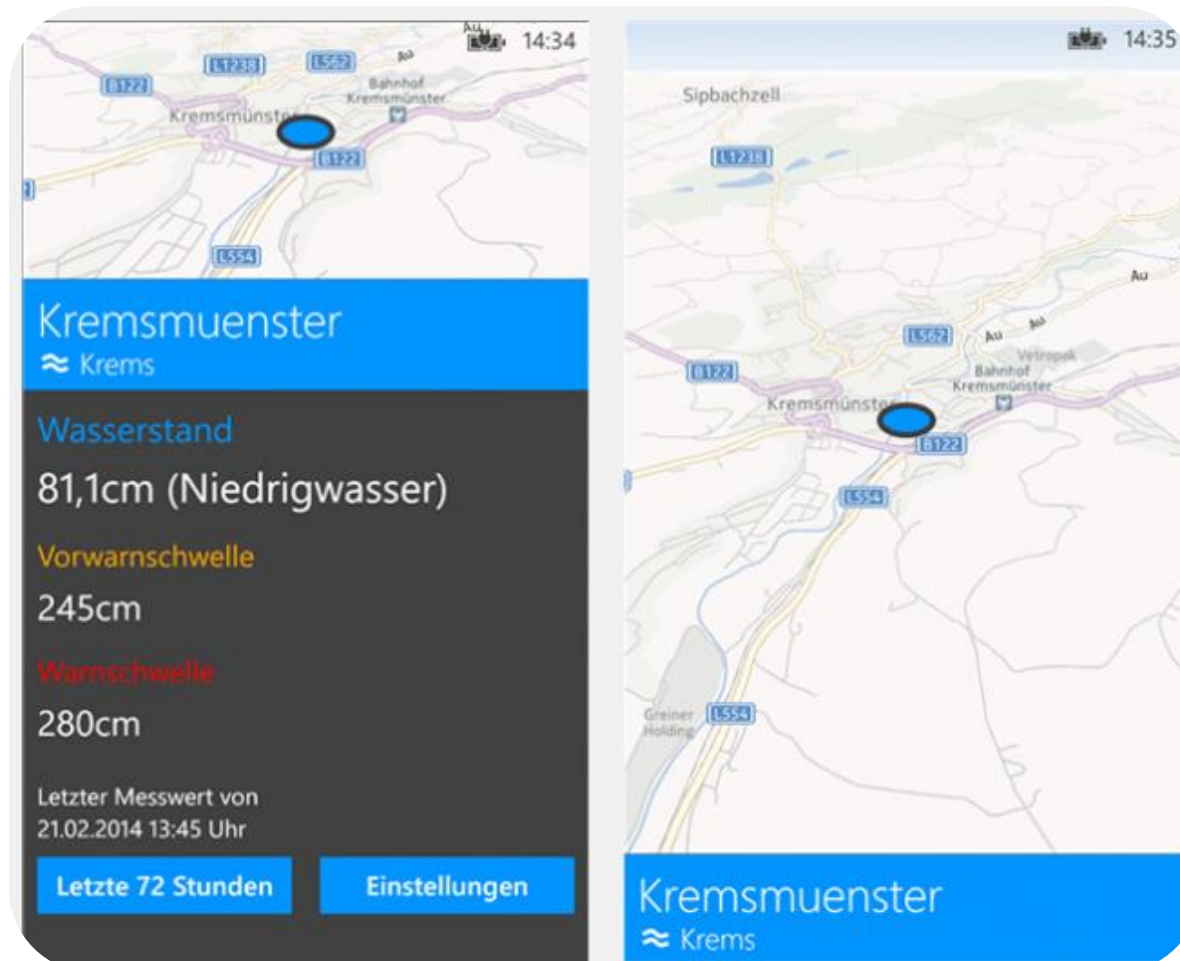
14:34

B122
L1238
L562
Au
Bahnhof Kremsmünster
Kremsmünster
B122
L554

Kremsmuenster
≈ Krems

Wasserstand
81,1cm (Niedrigwasser)

Vorwarnschwelle
245cm

Warnschwelle
280cm

Letzter Messwert von
21.02.2014 13:45 Uhr

Letzte 72 Stunden
Einstellungen

14:35

Sipbachzell
L1238
Au
L562
Au
Au
Vetropak
Bahnhof Kremsmünster
B122
Kremsmünster
B122
L554
Greiner Holding
L554

Kremsmuenster
≈ Krems